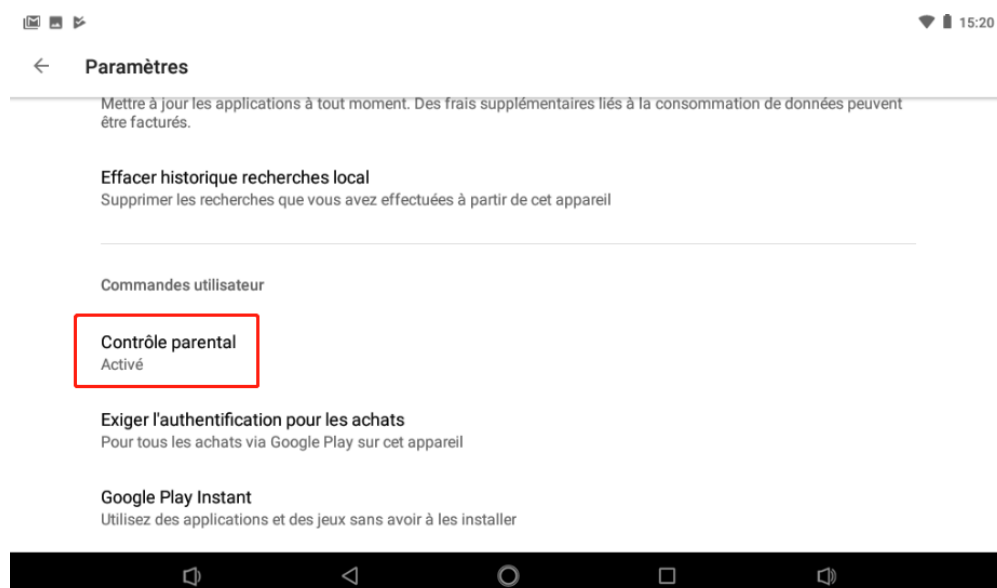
15:20

Paramètres

Mettre à jour les applications à tout moment. Des frais supplémentaires liés à la consommation de données peuvent être facturés.

Effacer historique recherches local
Supprimer les recherches que vous avez effectuées à partir de cet appareil

Commandes utilisateur

Contrôle parental
Activé

Exiger l'authentification pour les achats
Pour tous les achats via Google Play sur cet appareil

Google Play Instant
Utilisez des applications et des jeux sans avoir à les installer